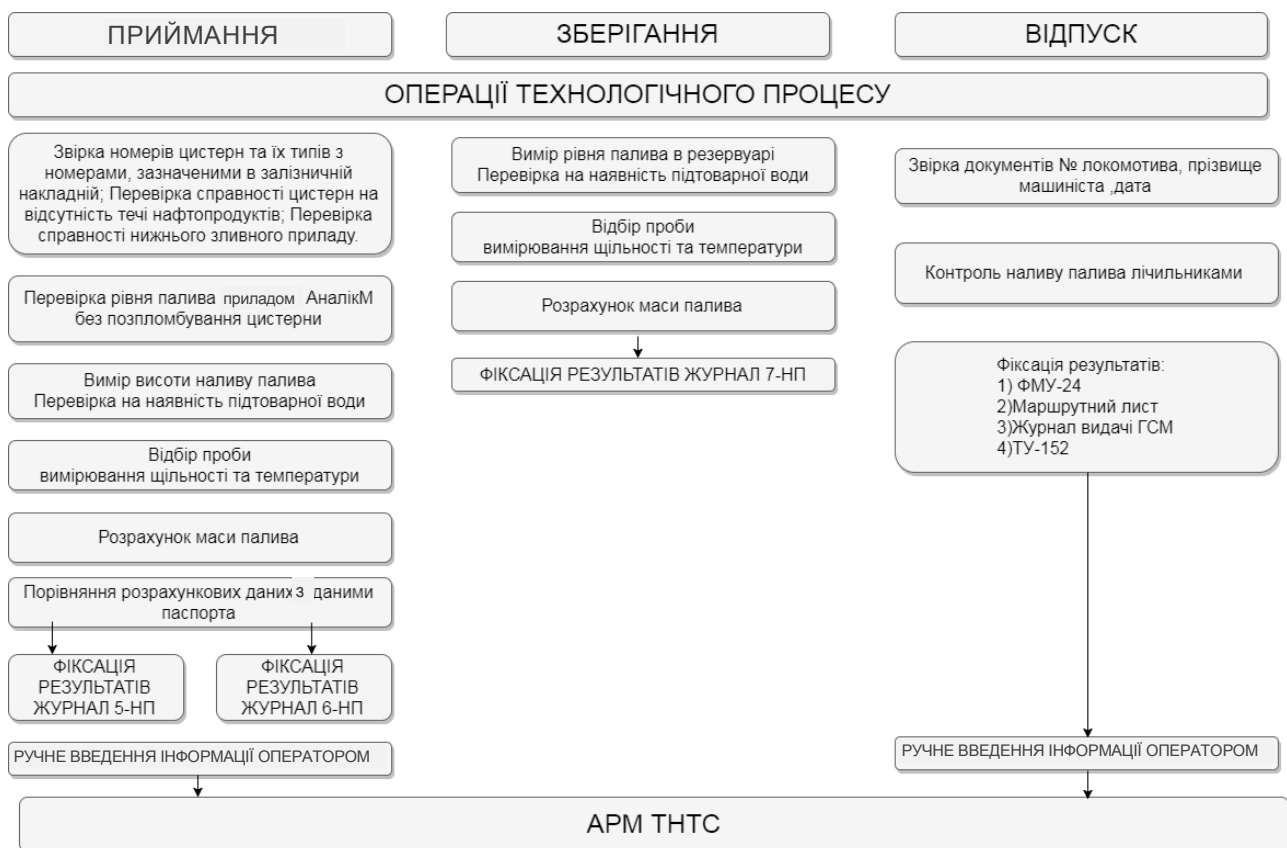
ПРИЙМАННЯ

ЗБЕРІГАННЯ

ВІДПУСК

ОПЕРАЦІЇ ТЕХНОЛОГІЧНОГО ПРОЦЕСУ

Звірка номерів цистерн та їх типів з номерами, зазначеними в залізничній накладній; Перевірка справності цистерн на відсутність течі нафтопродуктів; Перевірка справності нижнього зливного приладу.

Перевірка рівня палива приладом АналікМ без позпломбування цистерни

Вимір висоти наливу палива Перевірка на наявність підтоварної води

Відбір проби вимірювання щільності та температури

Розрахунок маси палива

Порівняння розрахункових даних з даними паспорта

ФІКСАЦІЯ РЕЗУЛЬТАТІВ ЖУРНАЛ 5-НП

ФІКСАЦІЯ РЕЗУЛЬТАТІВ ЖУРНАЛ 6-НП

РУЧНЕ ВВЕДЕННЯ ІНФОРМАЦІЇ ОПЕРАТОРОМ

Вимір рівня палива в резервуарі Перевірка на наявність підтоварної води

Відбір проби вимірювання щільності та температури

Розрахунок маси палива

ФІКСАЦІЯ РЕЗУЛЬТАТІВ ЖУРНАЛ 7-НП

Звірка документів № локомотива, прізвище машиніста ,дата

Контроль наливу палива лічильниками

Фіксація результатів:
1) ФМУ-24
2)Маршрутний лист
3)Журнал видачі ГСМ
4)ТУ-152

РУЧНЕ ВВЕДЕННЯ ІНФОРМАЦІЇ ОПЕРАТОРОМ

АРМ ТНТС